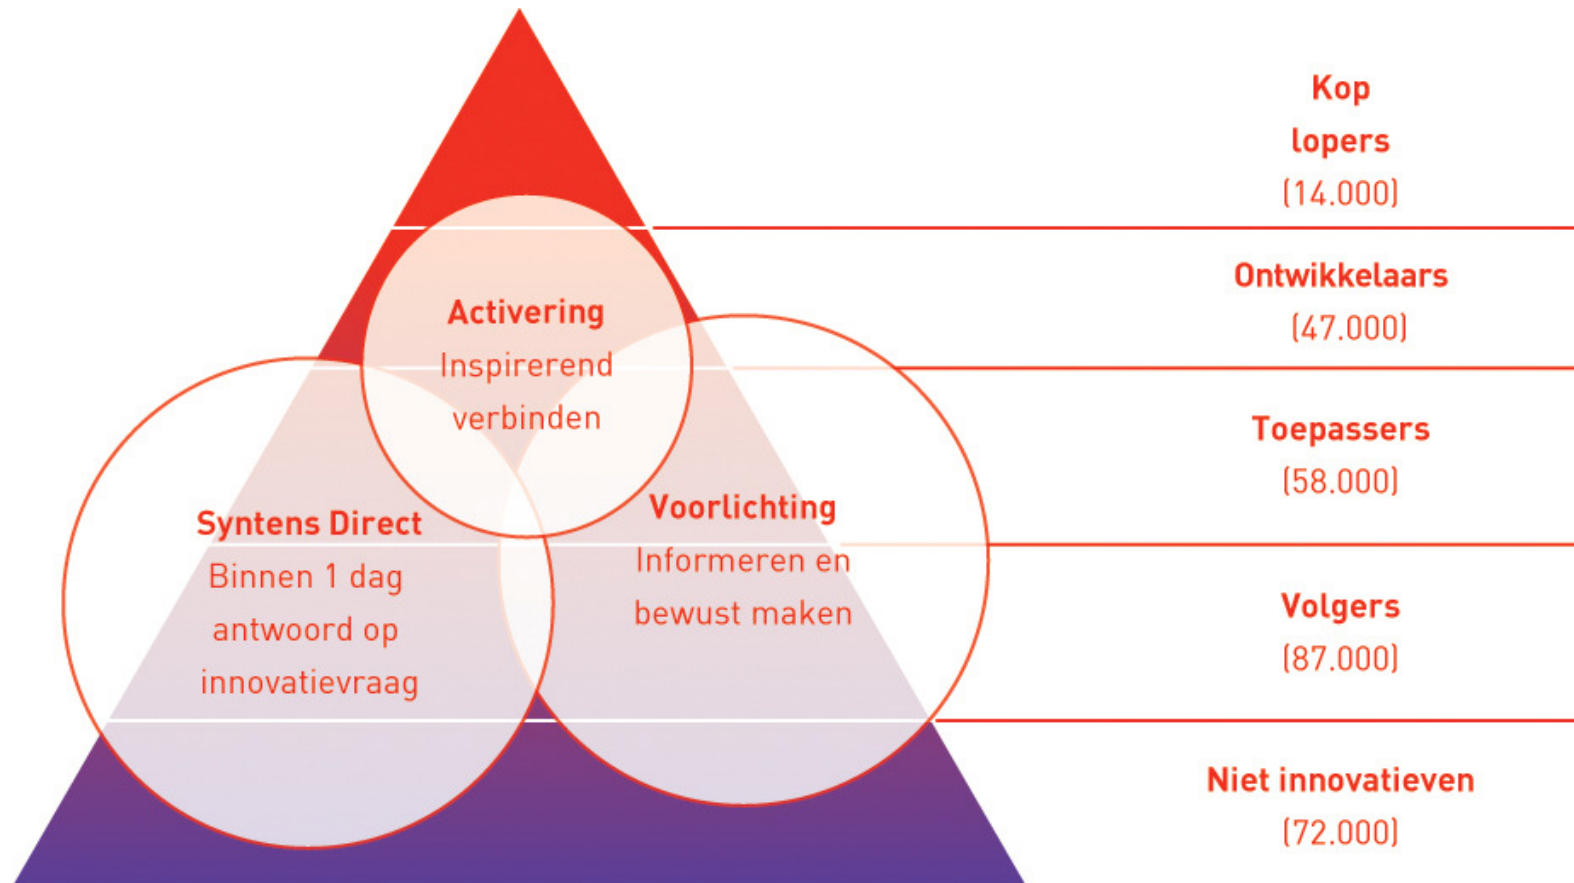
Activering
Inspirerend verbinden

Syntens Direct
Binnen 1 dag antwoord op innovatievraag

Voorlichting
Informeren en bewust maken

Kop lopers
(14.000)

Ontwikkelaars
(47.000)

Toepassers
(58.000)

Volgers
(87.000)

Niet innovatieven
(72.000)